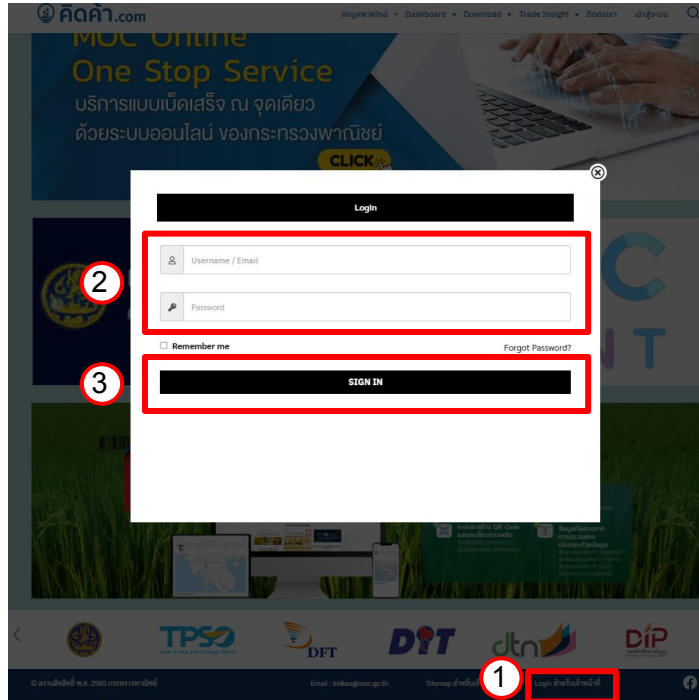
คิดค้า.com

ข้อมูลพาณิชย์ Dashboard Download Trade Insight ติดต่อเรา เข้าสู่ระบบ

MOC Online
One Stop Service
บริการแบบเบ็ดเสร็จ ณ จุดเดียว
ด้วยระบบออนไลน์ ของกระทรวงพาณิชย์
CLICK

Login

2

Username / Email

Password

Remember me

Forgot Password?

3

SIGN IN

TPSO
DFT
DIT
dtn
DIP

© สงวนลิขสิทธิ์ พ.ศ. 2565 กระทรวงพาณิชย์

Email : kidkaa@moc.go.th

Sitemap

1

Login สำหรับเจ้าหน้าที่